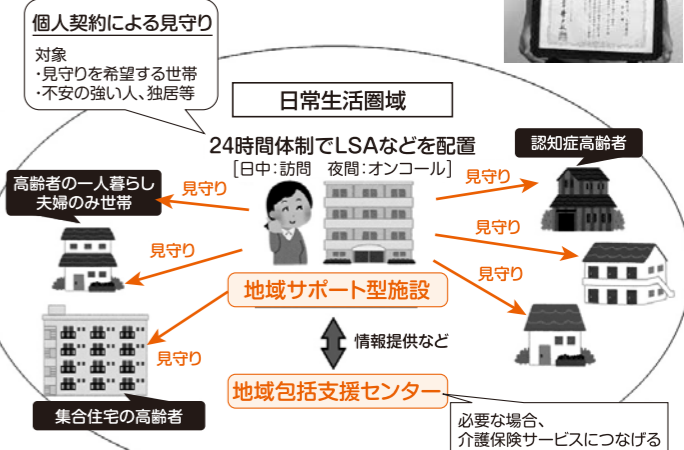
個人契約による見守り

対象
・見守りを希望する世帯
・不安の強い人、独居等

日常生活圏域

24時間体制でLSAなどを配置
［日中：訪問　夜間：オンコール］

高齢者の一人暮らし
夫婦のみ世帯

認知症高齢者

見守り

見守り

見守り

見守り

見守り

見守り

地域サポート型施設

情報提供など

集合住宅の高齢者

地域包括支援センター

必要な場合、
介護保険サービスにつなげる